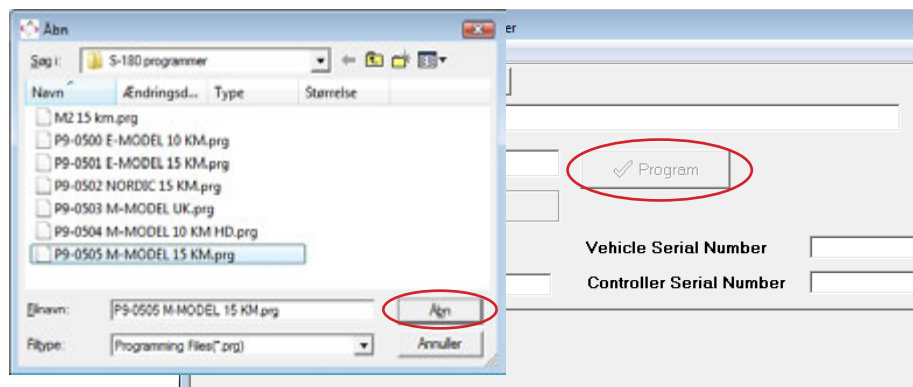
Åbn

Søg i: S-180 programmer

Navn | Ændringsd... | Type | Størrelse

M2 15 km.prg
P9-0500 E-MODEL 10 KM.prg
P9-0501 E-MODEL 15 KM.prg
P9-0502 NORDIC 15 KM.prg
P9-0503 M-MODEL UK.prg
P9-0504 M-MODEL 10 KM HD.prg
P9-0505 M-MODEL 15 KM.prg

Filnavn: P9-0505 M-MODEL 15 KM.prg
Åbn

Filtype: Programming Files(*.prg)
Annuller

r

Program

Vehicle Serial Number

Controller Serial Number